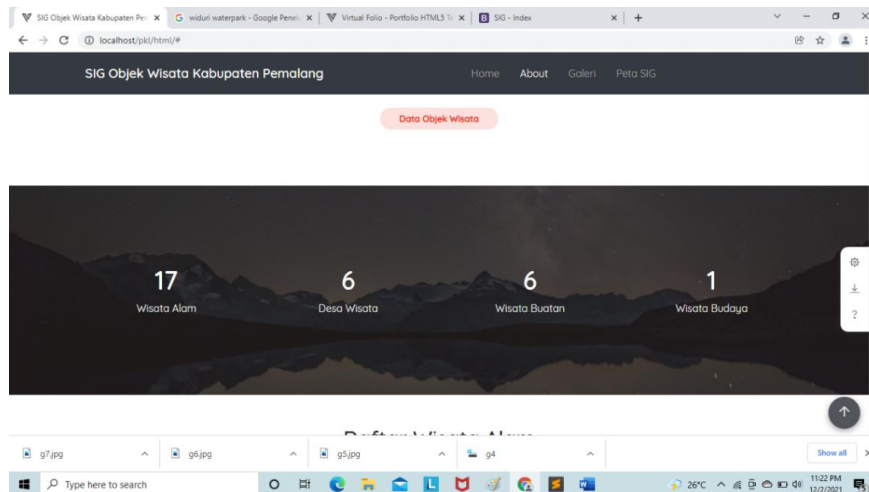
SIG Objek Wisata Kabupaten Pem ×
widuri waterpark - Google Peneli ×
Virtual Folio - Portfolio HTML5 Te ×
SIG - Index ×
+

localhost/pkl/html/#

SIG Objek Wisata Kabupaten Pemalang

Home About Galeri Peta SIG

Data Objek Wisata

17
Wisata Alam

6
Desa Wisata

6
Wisata Buatan

1
Wisata Budaya

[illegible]

g7.jpg
g6.jpg
g5.jpg
g4
Show all

Type here to search

26°C
11:22 PM
12/2/2021